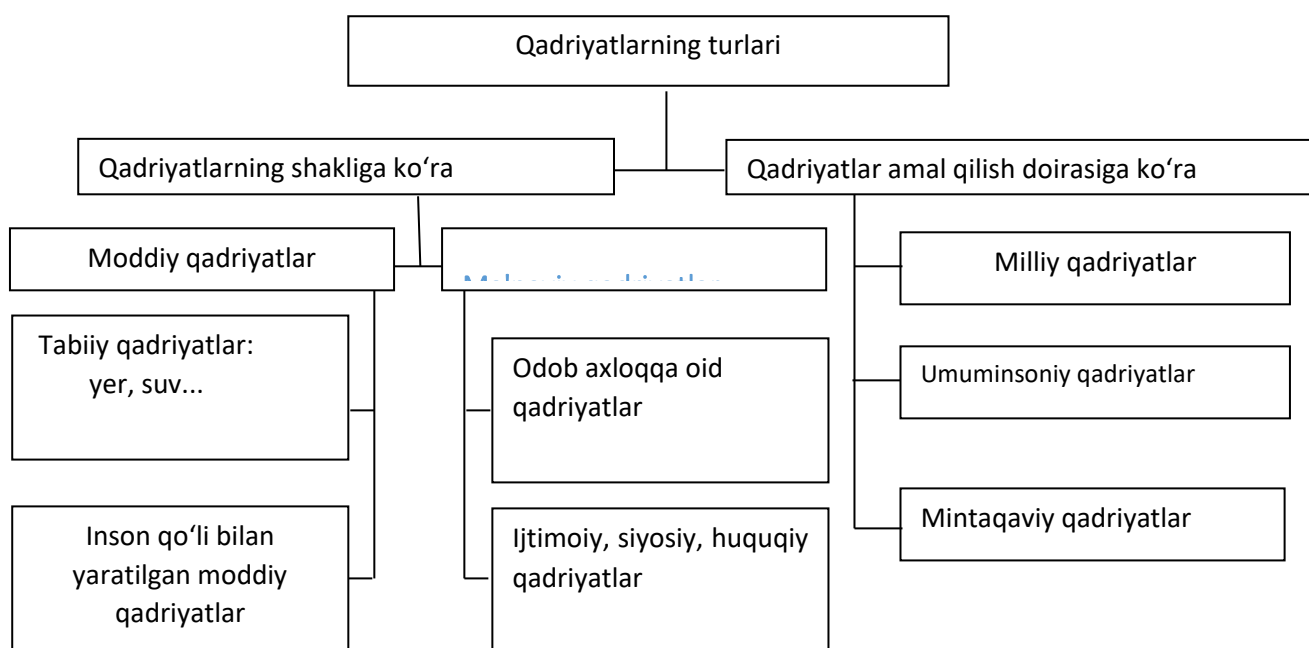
Qadriyatlarning turlari

Qadriyatlarning shakliga koʻra

Qadriyatlar amal qilish doirasiga koʻra

Moddiy qadriyatlar

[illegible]

Milliy qadriyatlar

Tabiiy qadriyatlar: yer, suv...

Odob axloqqa oid qadriyatlar

Umuminsoniy qadriyatlar

Inson qoʻli bilan yaratilgan moddiy qadriyatlar

Ijtimoiy, siyosiy, huquqiy qadriyatlar

Mintaqaviy qadriyatlar